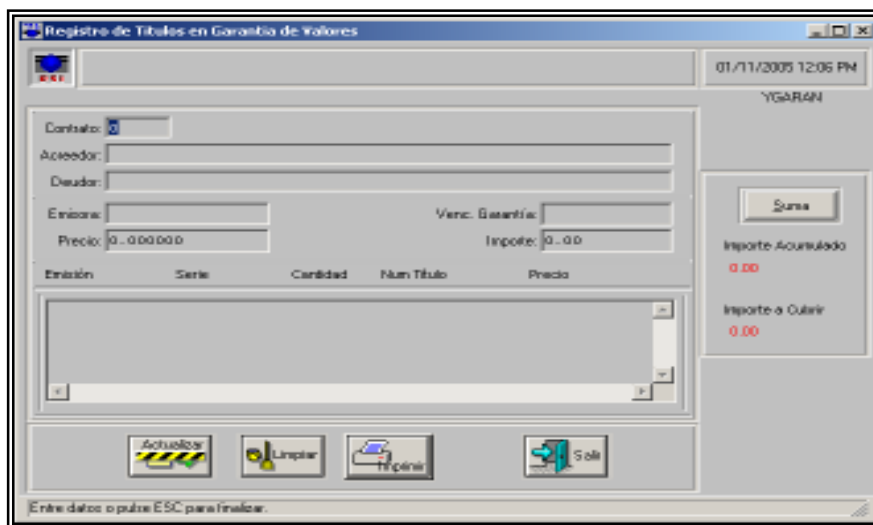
Registro de Titulos en Garantia de Valores

01/11/2005 12:06 PM

YGARAN

Contrato: 0

Acreedor:

Deudor:

Emisora:

Venc. Garantía:

Precio: 0.000000

Importe: 0.00

Emisión Serie Cantidad Num Titulo Precio

Suma

Importe Acumulado

0.00

Importe a Cubrir

0.00

Actualizar

Limpiar

Imprimir

Salir

Entre datos o pulse ESC para finalizar.